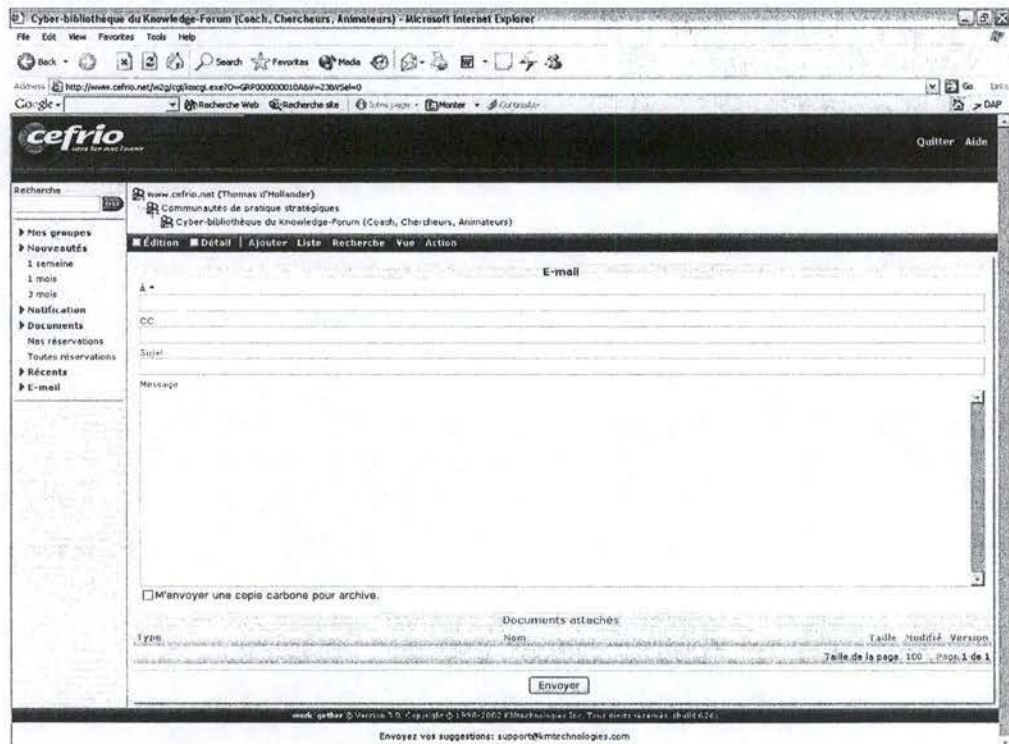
Cyber-bibliothèque du Knowledge-Forum (Coach, Chercheurs, Animateurs) - Microsoft Internet Explorer

File Edit View Favorites Tools Help

Back Search Favorites Media

Address http://www.cefrio.net/w2g/cgi/kmcgi.exe?O=GRP000000010A&V=23&VSel=0

Go Links

Google Recherche Web Recherche site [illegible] Monter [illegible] > DAP

cefrio

Quitter Aide

Recherche

www.cefrio.net (Thomas d'Hollander)
Communautés de pratique stratégiques
Cyber-bibliothèque du Knowledge-Forum (Coach, Chercheurs, Animateurs)

Édition Détail | Ajouter Liste Recherche Vue Action

Mes groupes
Nouveautés
1 semaine
1 mois
3 mois
Notification
Documents
Mes réservations
Toutes réservations
Récents
E-mail

E-mail

À *

CC

Sujet

Message

M'envoyer une copie carbone pour archive.

Documents attachés

| Type | Nom | Taille | Modifié | Version |
|---|---|---|---|---|

Taille de la page 100 Page 1 de 1

Envoyer

work:gether Version 5.0. Copyright © 1998-2002 KMtechnologies Inc. Tous droits réservés. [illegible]

Envoyez vos suggestions: support@kmtechnologies.com